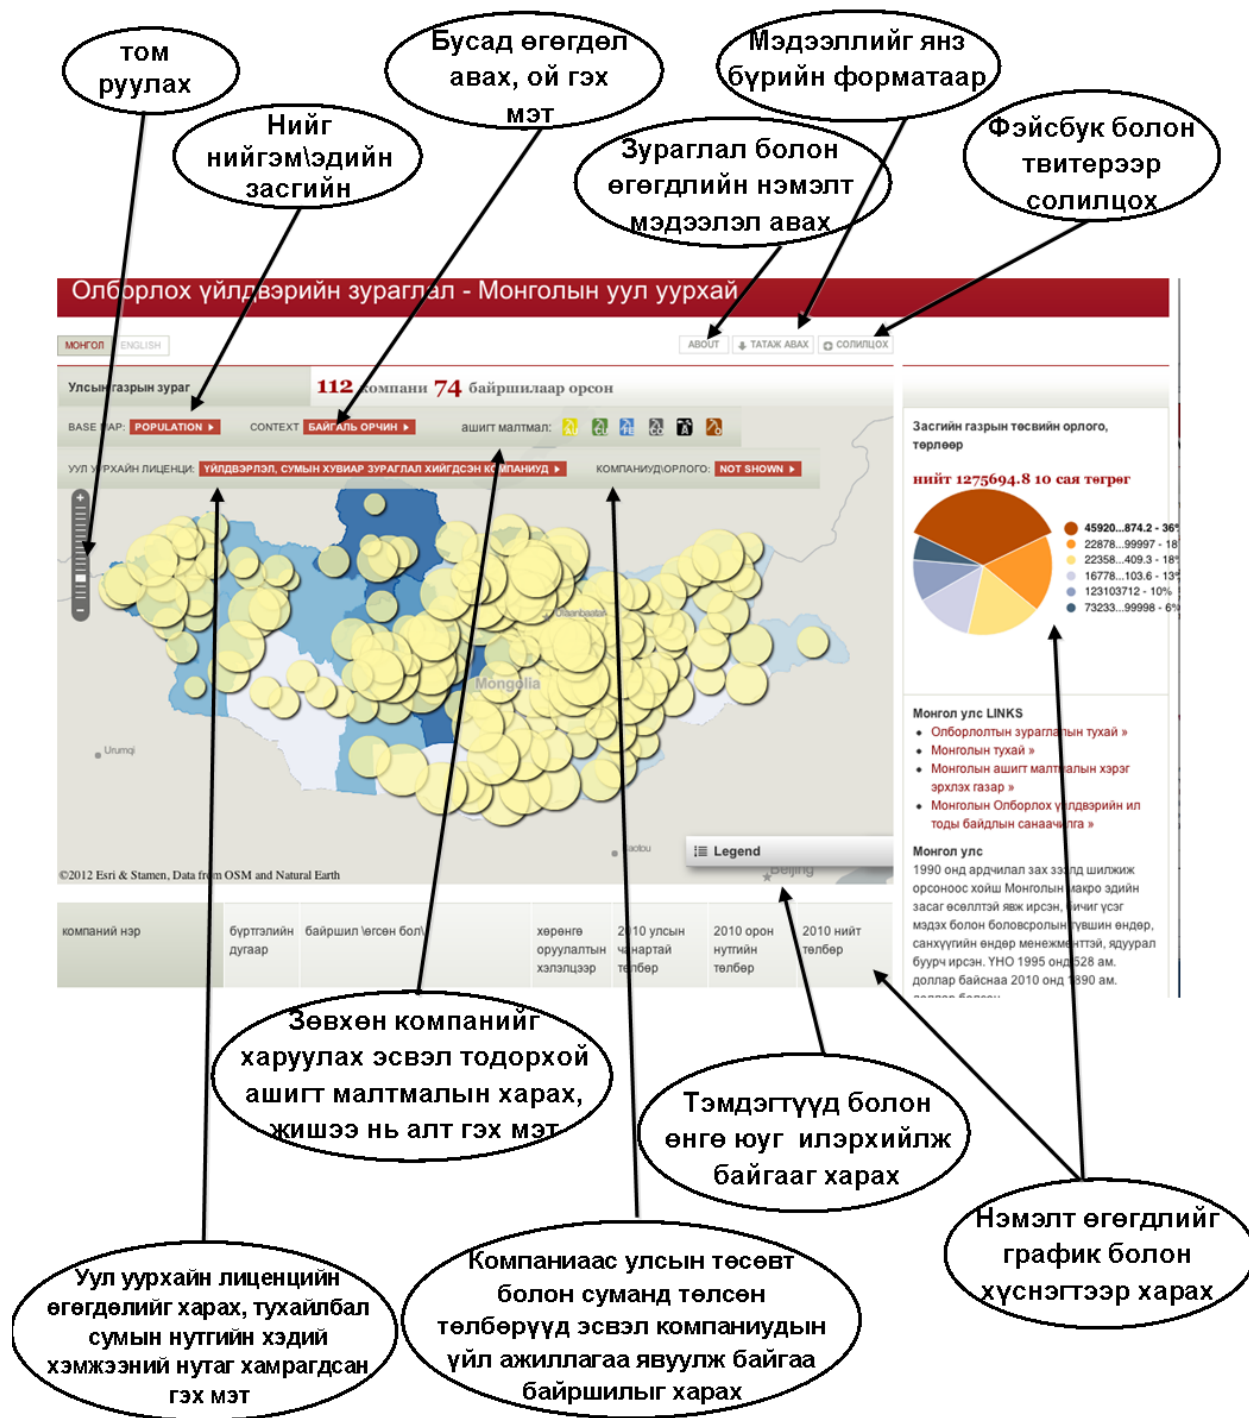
том руулах

Нийг нийгэм\эдийн засгийн

Бусад өгөгдөл авах, ой гэх мэт

Мэдээллийг янз бүрийн форматаар

Зураглал болон өгөгдлийн нэмэлт мэдээлэл авах

Фэйсбук болон твитерээр солилцох

Олборлох үйлдвэрийн зураглал - Монголын уул уурхай

МОНГОЛ ENGLISH

ABOUT ТАТАЖ АВАХ СОЛИЛЦОХ

Улсын газрын зураг

112 компани 74 байршилаар орсон

BASE MAP: POPULATION CONTEXT БАЙГАЛЬ ОРЧИН ашигт малтмал:

УУЛ УУРХАЙН ЛИЦЕНЦИ: ҮЙЛДВЭРЛЭЛ, СУМЫН ХУВИАР ЗУРАГЛАЛ ХИЙГДСЭН КОМПАНИУД КОМПАНИУД\ОРЛОГО: NOT SHOWN

Ulaanbaatar

Mongolia

Urumqi

Baotou

Beijing

Legend

©2012 Esri & Stamen, Data from OSM and Natural Earth

Засгийн газрын төсвийн орлого, төрлөөр

нийт 1275694.8 10 сая төгрөг

45920...874.2 - 36
22878...99997 - 18
22358...409.3 - 18
16778...103.6 - 13
123103712 - 10%
73233...99998 - 6%

Монгол улс LINKS
• Олборлолтын зураглалын тухай »
• Монголын тухай »
• Монголын ашигт малтмалын хэрэг эрхлэх газар »
• Монголын Олборлох үйлдвэрийн ил тоды байдлын санаачлага »

Монгол улс
1990 онд ардчилал зах зээлд шилжиж орсоноос хойш Монголын макро эдийн засаг эсэлттэй явж ирсэн, уг үсэг мэдэх болон боловсролын түвшин өндөр, санхүүгийн өндөр менежменттэй, ядуурал буурч ирсэн. УНО 1995 онд 528 ам. доллар байснаа 2010 онд 1890 ам.

компаний нэр | бүртгэлийн дугаар | байршил \өгсөн бол\ | хөрөнгө оруулалтын хэлэлцээр | 2010 улсын чанартай төлбөр | 2010 орон нутгийн төлбөр | 2010 нийт төлбөр

Зөвхөн компанийг харуулах эсвэл тодорхой ашигт малтмалын харах, жишээ нь алт гэх мэт

Тэмдэгтүүд болон өнгө юуг илэрхийлж байгааг харах

Нэмэлт өгөгдлийг график болон хүснэгтээр харах

Уул уурхайн лиценцийн өгөгдөлийг харах, тухайлбал сумын нутгийн хэдий хэмжээний нутаг хамрагдсан гэх мэт

Компаниас улсын төсөвт болон суманд төлсөн төлбөрүүд эсвэл компаниудын үйл ажиллагаа явуулж байгаа байршилыг харах